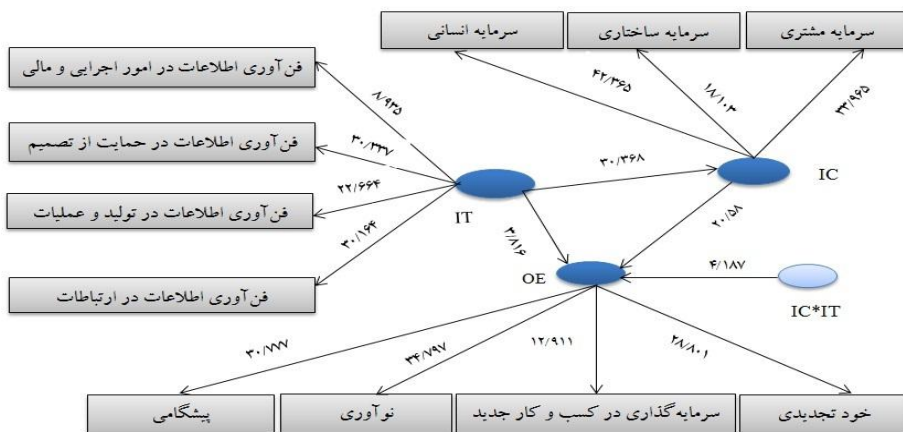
سرمایه انسانی
سرمایه ساختاری
سرمایه مشتری
فن‌آوری اطلاعات در امور اجرایی و مالی
فن‌آوری اطلاعات در حمایت از تصمیم
فن‌آوری اطلاعات در تولید و عملیات
فن‌آوری اطلاعات در ارتباطات
۸/۹۳۵
۴۲/۳۶۵
۱۸/۱۰۳
۳۳/۹۶۵
۳۰/۳۳۷
۲۲/۶۶۴
۳۰/۱۶۴
۳۰/۳۶۸
IT
IC
۲۰/۵۸
۳/۸۱۶
OE
۴/۱۸۷
IC*IT
۳۰/۷۷۷
۳۴/۷۹۷
۱۲/۹۱۱
۲۸/۸۰۱
پیشگامی
نوآوری
سرمایه‌گذاری در کسب و کار جدید
خود تجدیدی